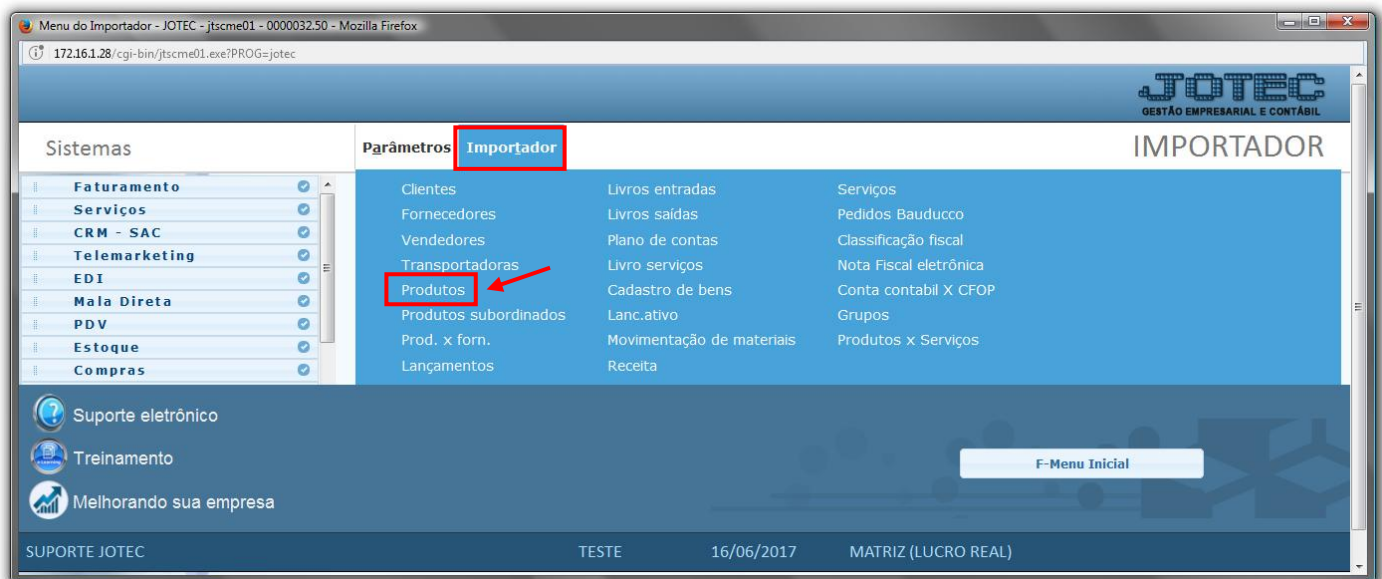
Menu do Importador - JOTEC - jtscme01 - 0000032.50 - Mozilla Firefox

172.16.1.28/cgi-bin/jtscme01.exe?PROG=jotec

JOTEC
GESTÃO EMPRESARIAL E CONTÁBIL

Sistemas

Parâmetros Importador

IMPORTADOR

Faturamento
Serviços
CRM - SAC
Telemarketing
EDI
Mala Direta
PDV
Estoque
Compras

Clientes
Fornecedores
Vendedores
Transportadoras
Produtos
Produtos subordinados
Prod. x forn.
Lançamentos

Livros entradas
Livros saídas
Plano de contas
Livro serviços
Cadastro de bens
Lanc.ativo
Movimentação de materiais
Receita

Serviços
Pedidos Bauducco
Classificação fiscal
Nota Fiscal eletrônica
Conta contabil X CFOP
Grupos
Produtos x Serviços

Suporte eletrônico
Treinamento
Melhorando sua empresa

F-Menu Inicial

SUPORTE JOTEC
TESTE
16/06/2017
MATRIZ (LUCRO REAL)